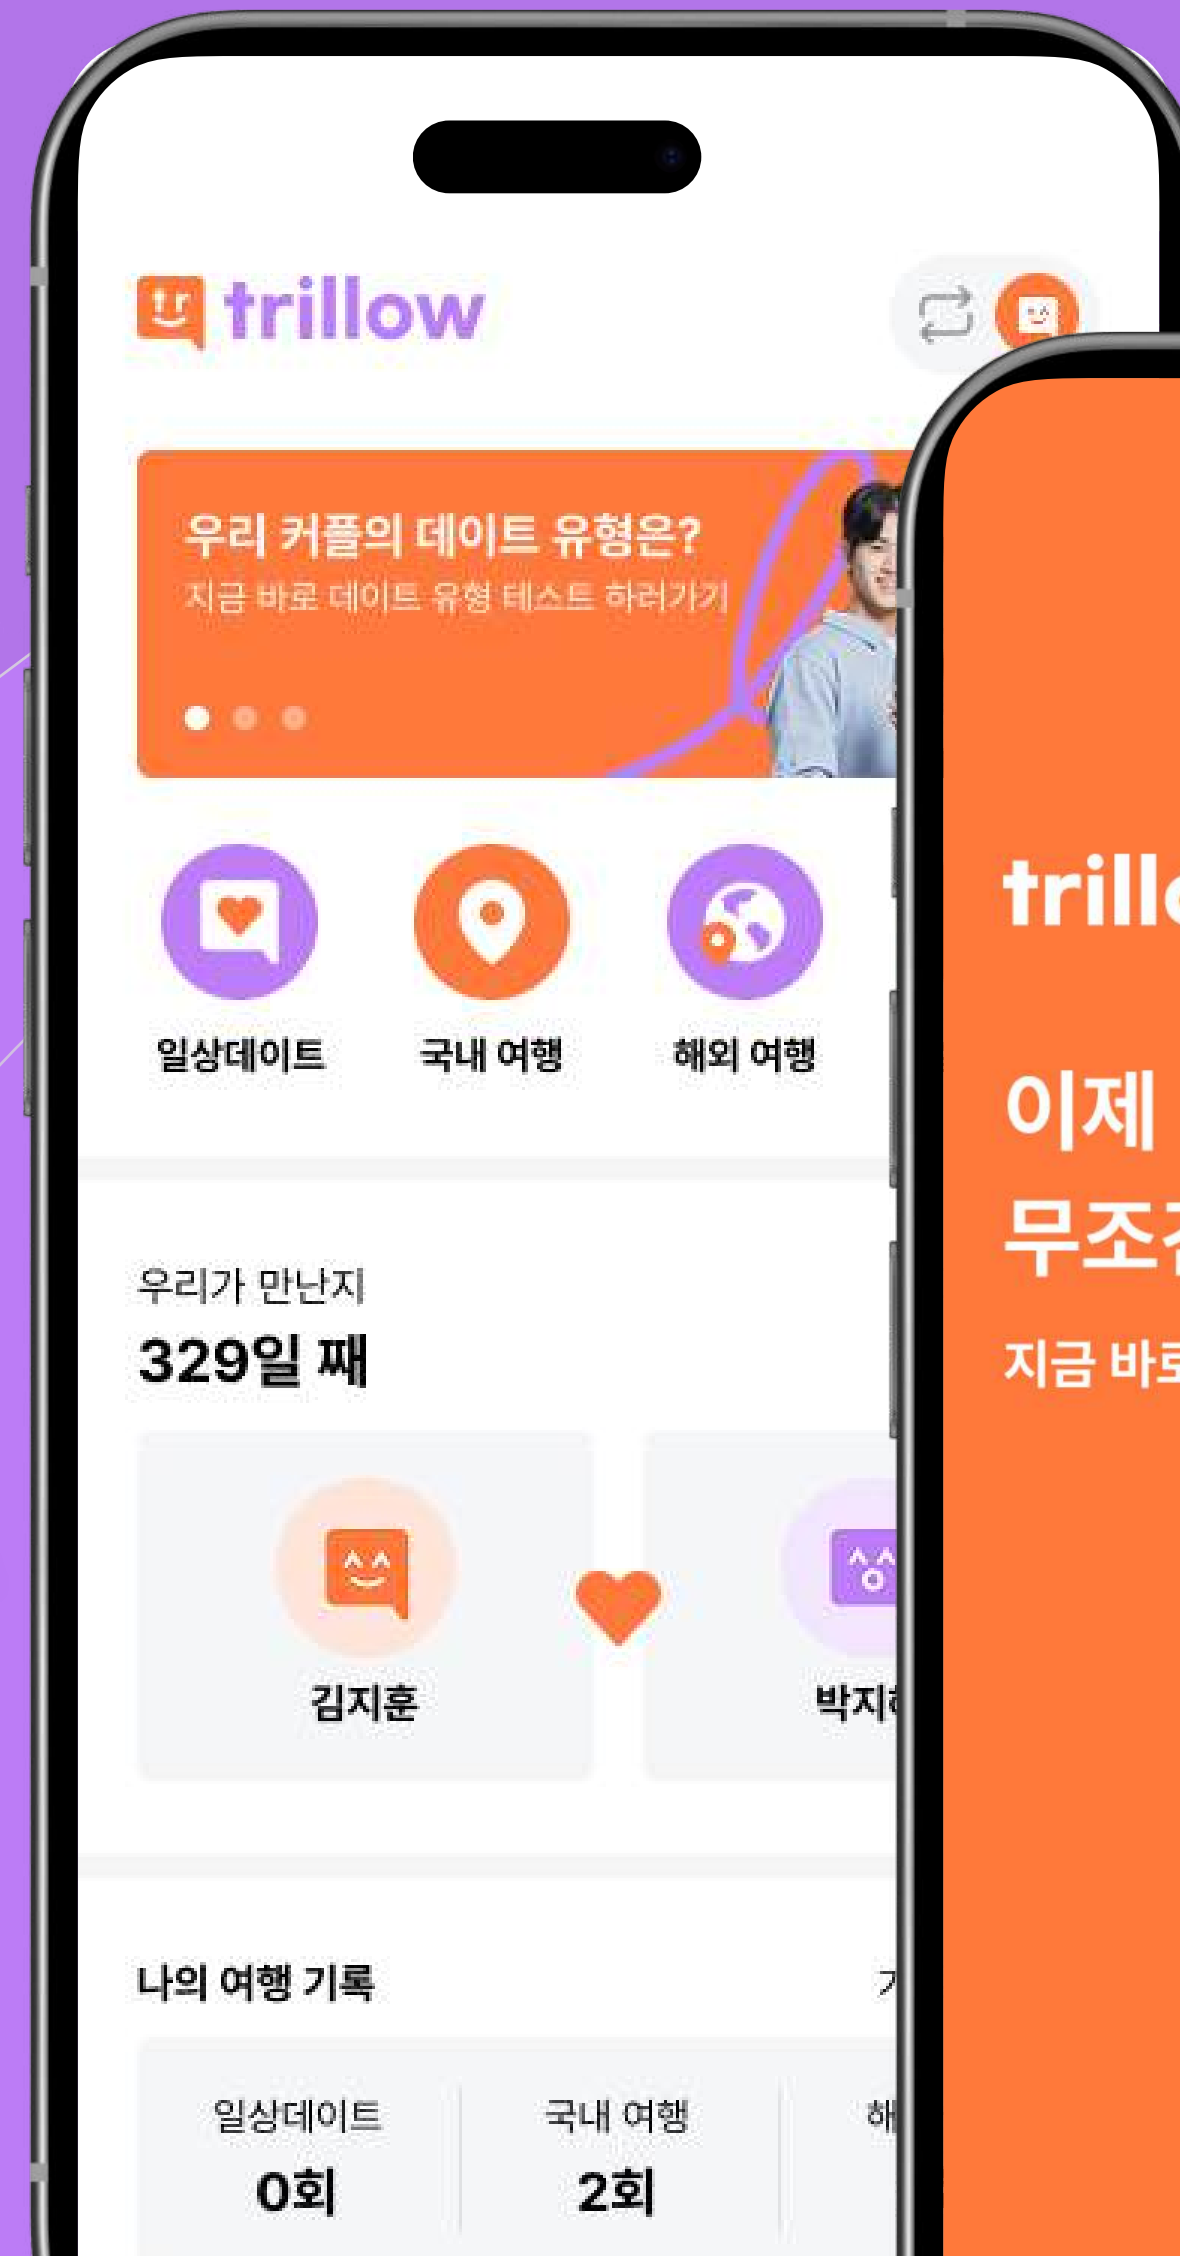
trillow

우리 커플의 데이트 유형은?
지금 바로 데이트 유형 테스트 하러가기

일상데이트
국내 여행
해외 여행

우리가 만난지
329일 째

김지훈
박지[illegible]

나의 여행 기록
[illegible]

일상데이트
0회
국내 여행
2회
해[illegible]

trill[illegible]

이제
무조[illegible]
지금 바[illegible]